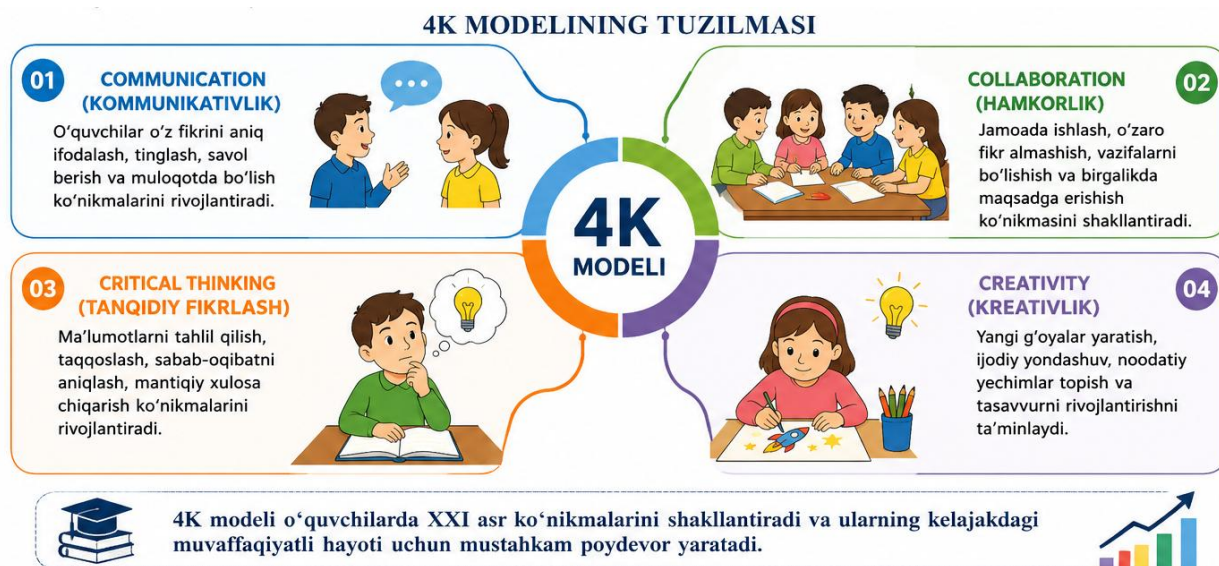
4K MODELINING TUZILMASI

01 COMMUNICATION (KOMMUNIKATIVLIK)
O'quvchilar o'z fikrini aniq ifodalash, tinglash, savol berish va muloqotda bo'lish ko'nikmalarini rivojlantiradi.

COLLABORATION (HAMKORLIK) 02
Jamoada ishlash, o'zaro fikr almashish, vazifalarni bo'lishish va birgalikda maqsadga erishish ko'nikmasini shakllantiradi.

4K MODELI

03 CRITICAL THINKING (TANQIDIY FIKRLASH)
Ma'lumotlarni tahlil qilish, taqqoslash, sabab-oqibatni aniqlash, mantiqiy xulosa chiqarish ko'nikmalarini rivojlantiradi.

CREATIVITY (KREATIVLIK) 04
Yangi g'oyalar yaratish, ijodiy yondashuv, noodatiy yechimlar topish va tasavvurni rivojlantirishni ta'minlaydi.

4K modeli o'quvchilarda XXI asr ko'nikmalarini shakllantiradi va ularning kelajakdagi muvaffaqiyatli hayoti uchun mustahkam poydevor yaratadi.